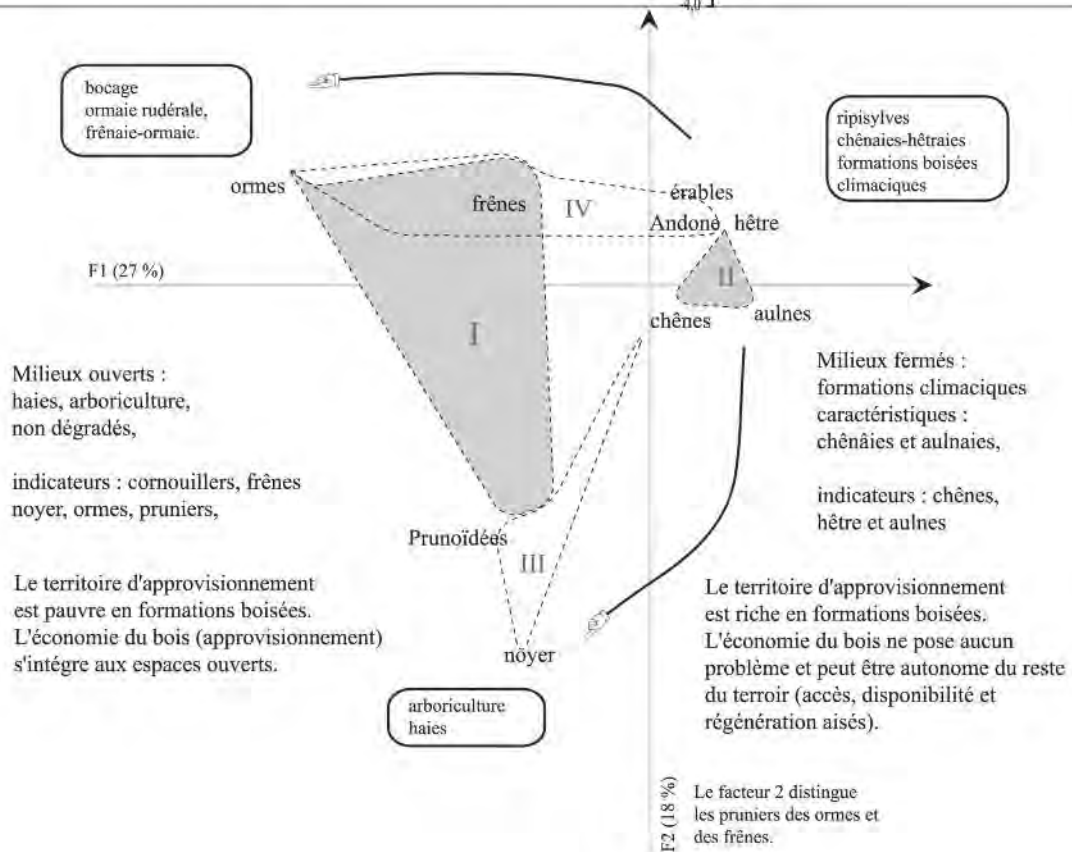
4,0

bocage
ormaie rudérale,
frênaie-ormaie.

ripisylves
chênaies-hêtraies
formations boisées
climaciques

ormes

frênes

IV

érables

Andone

hêtre

F1 (27 %)

II

chênes

aulnes

I

Milieux ouverts :
haies, arboriculture,
non dégradés,

indicateurs : cornouillers, frênes
noyer, ormes, pruniers,

Milieux fermés :
formations climaciques
caractéristiques :
chênâies et aulnaies,

indicateurs : chênes,
hêtre et aulnes

Prunoïdées

III

Le territoire d'approvisionnement
est pauvre en formations boisées.
L'économie du bois (approvisionnement)
s'intègre aux espaces ouverts.

noyer

Le territoire d'approvisionnement
est riche en formations boisées.
L'économie du bois ne pose aucun
problème et peut être autonome du reste
du terroir (accès, disponibilité et
régénération aisés).

arboriculture
haies

F2 (18 %)

Le facteur 2 distingue
les pruniers des ormes et
des frênes.